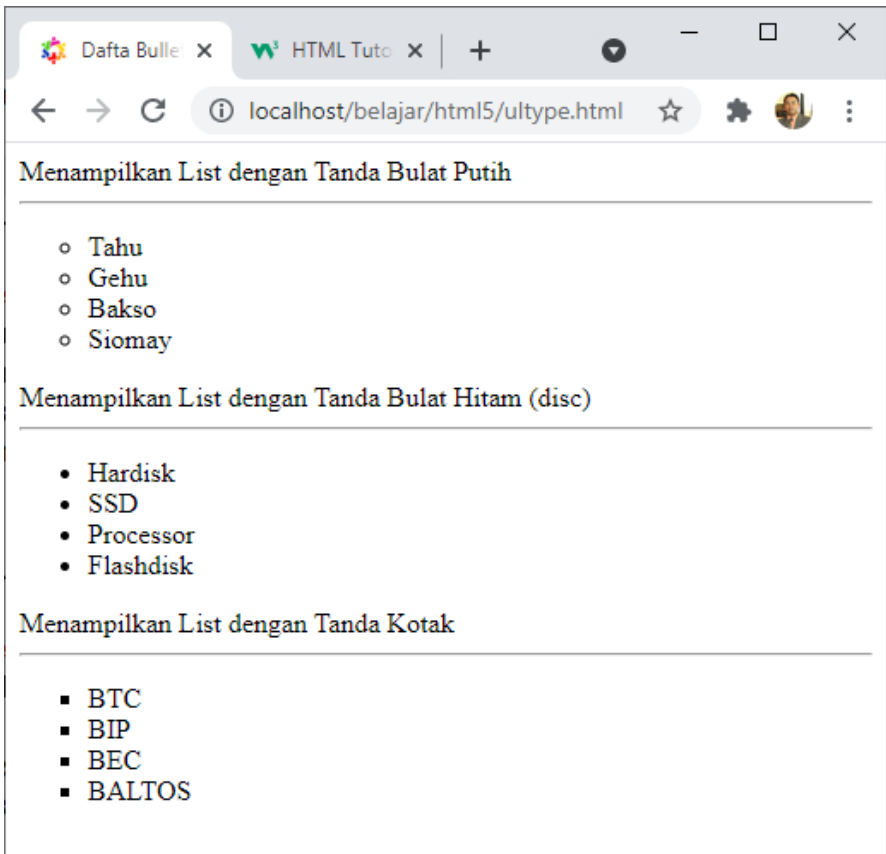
Dafta Bulle ×   HTML Tuto ×   +

localhost/belajar/html5/ultype.html

Menampilkan List dengan Tanda Bulat Putih

- Tahu
- Gehu
- Bakso
- Siomay

Menampilkan List dengan Tanda Bulat Hitam (disc)

- Hardisk
- SSD
- Processor
- Flashdisk

Menampilkan List dengan Tanda Kotak

- BTC
- BIP
- BEC
- BALTOS